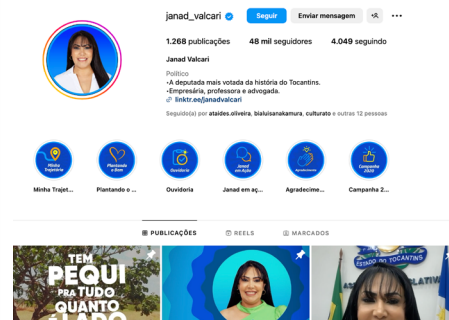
janad_valcari Seguir Enviar mensagem

1.268 publicações 48 mil seguidores 4.049 seguindo

Janad Valcari

Político
•A deputada mais votada da história do Tocantins.
•Empresária, professora e advogada.
linktr.ee/janadvalcari

Seguido(a) por ataides.oliveira, bialuisanakamura, culturato e outras 12 pessoas

Minha Trajet... Plantando o ... Ouvidoria Janad em aç... Agradecime... Campanha 2...

PUBLICAÇÕES REELS MARCADOS

TEM PEQUI PRA TUDO QUANTO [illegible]

ESTADO DO TOCANTINS